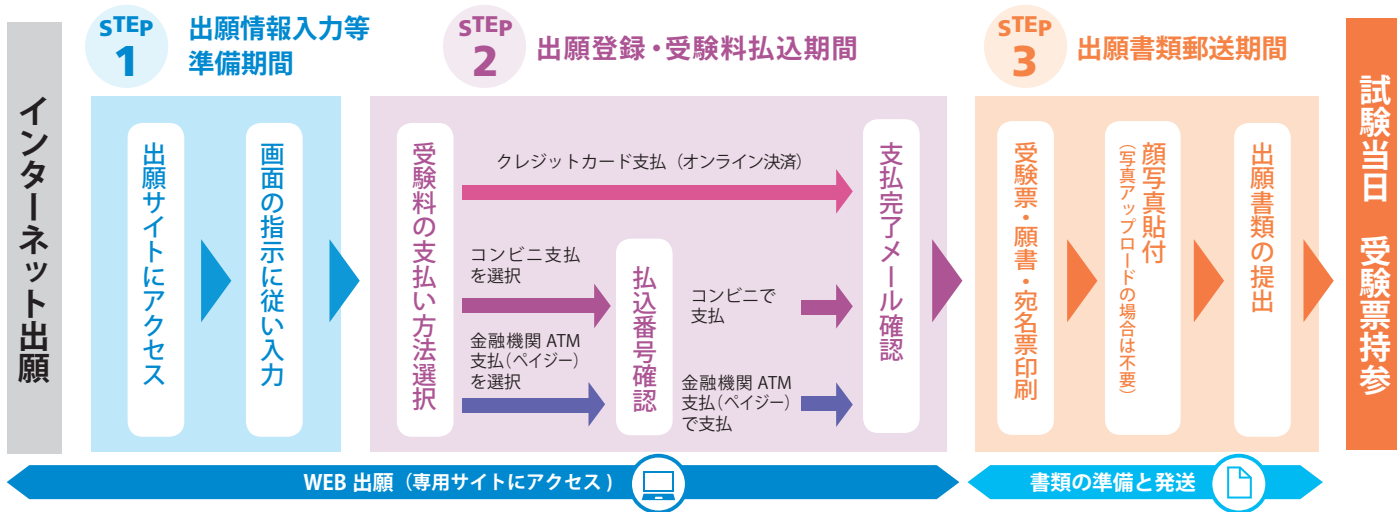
インターネット出願

STEP 1 出願情報入力等準備期間

出願サイトにアクセス

画面の指示に従い入力

STEP 2 出願登録・受験料払込期間

受験料の支払い方法選択

クレジットカード支払（オンライン決済）

コンビニ支払を選択

金融機関 ATM 支払（ペイジー）を選択

払込番号確認

コンビニで支払

金融機関 ATM 支払（ペイジー）で支払

支払完了メール確認

STEP 3 出願書類郵送期間

受験票・願書・宛名票印刷

顔写真貼付（写真アップロードの場合は不要）

出願書類の提出

試験当日 受験票持参

WEB 出願（専用サイトにアクセス）

書類の準備と発送